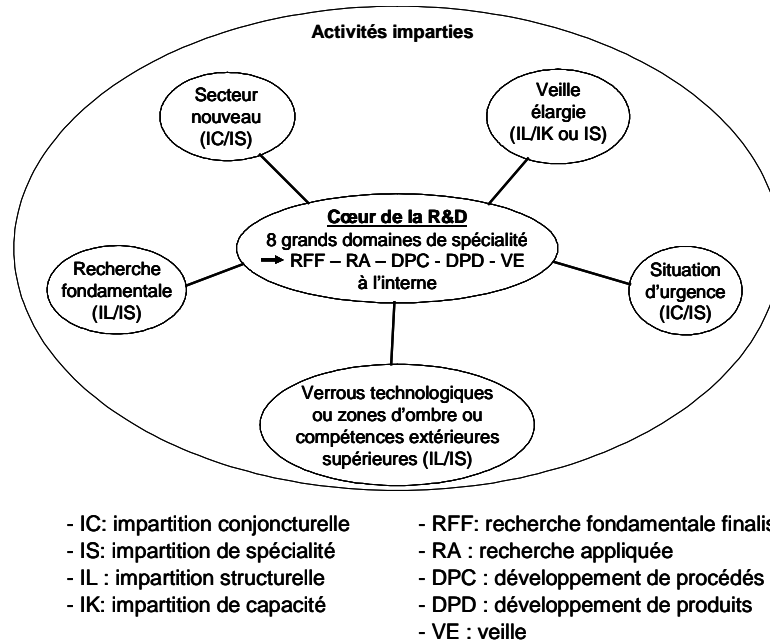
Activités imparties

Secteur nouveau (IC/IS)

Veille élargie (IL/IK ou IS)

Cœur de la R&D
8 grands domaines de spécialité
→ RFF – RA – DPC - DPD - VE à l'interne

Recherche fondamentale (IL/IS)

Situation d'urgence (IC/IS)

Verrous technologiques ou zones d'ombre ou compétences extérieures supérieures (IL/IS)

- IC: impartition conjoncturelle
- IS: impartition de spécialité
- IL : impartition structurelle
- IK: impartition de capacité

- RFF: recherche fondamentale finalis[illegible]
- RA : recherche appliquée
- DPC : développement de procédés
- DPD : développement de produits
- VE : veille